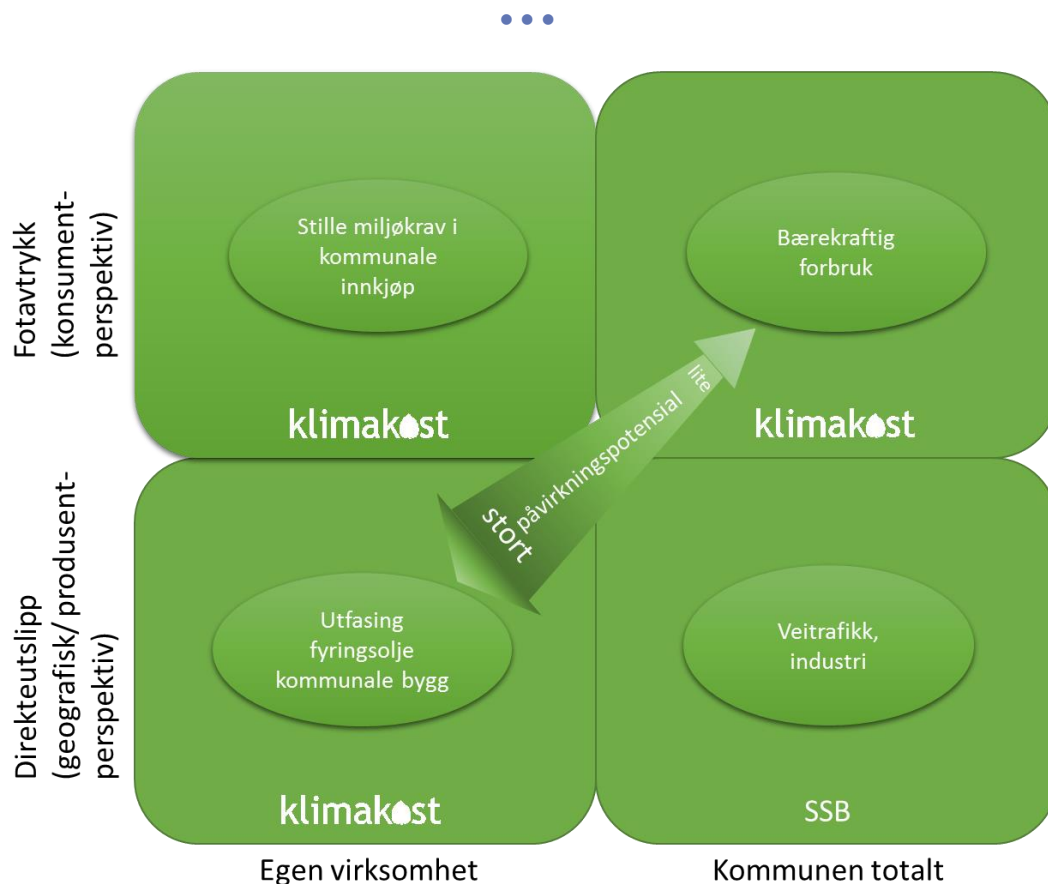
Fotavtrykk (konsument-perspektiv)

Stille miljøkrav i kommunale innkjøp

klimakost

Bærekraftig forbruk

klimakost

påvirkningspotensial

lite

stort

Direkteutslipp (geografisk/ produsent-perspektiv)

Utfasing fyringsolje kommunale bygg

klimakost

Veitrafikk, industri

SSB

Egen virksomhet

Kommunen totalt